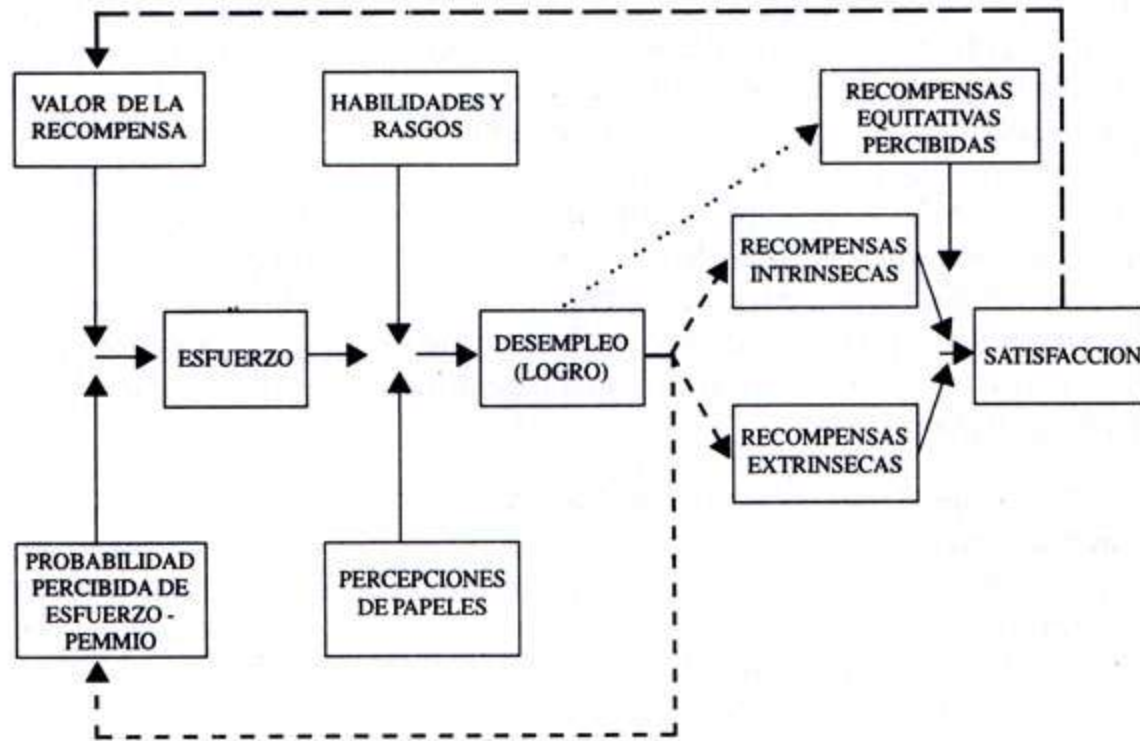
VALOR DE LA RECOMPENSA

HABILIDADES Y RASGOS

RECOMPENSAS EQUITATIVAS PERCIBIDAS

RECOMPENSAS INTRINSECAS

ESFUERZO

DESEMPLEO (LOGRO)

SATISFACCION

RECOMPENSAS EXTRINSECAS

PROBABILIDAD PERCIBIDA DE ESFUERZO - PEMMIO

PERCEPCIONES DE PAPELES